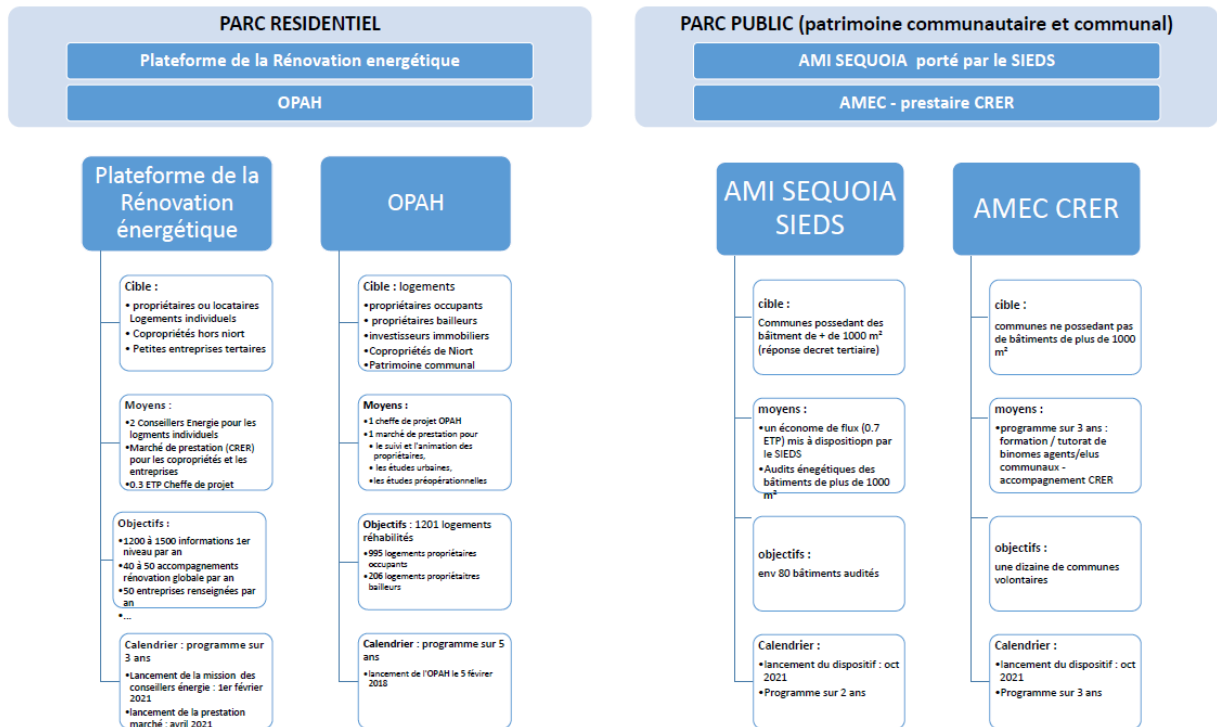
PARC RESIDENTIEL

Plateforme de la Rénovation energétique

OPAH

PARC PUBLIC (patrimoine communautaire et communal)

AMI SEQUOIA porté par le SIEDS

AMEC - prestaire CRER

Plateforme de la Rénovation énergétique

Cible :
• propriétaires ou locataires Logements individuels
• Copropriétés hors niort
• Petites entreprises tertaires

Moyens :
•2 Conseillers Energie pour les logements individuels
•Marché de prestation (CRER) pour les copropriétés et les entreprises
•0.3 ETP Cheffe de projet

Objectifs :
•1200 à 1500 informations 1er niveau par an
•40 à 50 accompagnements rénovation globale par an
•50 entreprises renseignées par an
•...

Calendrier : programme sur 3 ans
•Lancement de la mission des conseillers énergie : 1er février 2021
•lancement de la prestation marché : avril 2021

OPAH

Cible : logements
•propriétaires occupants
• propriétaires bailleurs
•investisseurs immobiliers
•Copropriétés de Niort
•Patrimoine communal

Moyens :
•1 cheffe de projet OPAH
•1 marché de prestation pour
• le suivi et l'animation des propriétaires,
• les études urbaines,
•les études préopérationnelles

Objectifs : 1201 logements réhabilités
•995 logements propriétaires occupants
•206 logements propriétaitres bailleurs

Calendrier : programme sur 5 ans
•lancement de l'OPAH le 5 févirer 2018

AMI SEQUOIA SIEDS

cible :
Communes possedant des bâitment de + de 1000 m² (réponse decret tertiaire)

moyens :
•un économe de flux (0.7 ETP) mis à dispositiopn par le SIEDS
•Audits énégétiques des bâtiments de plus de 1000 m²

objectifs :
env 80 bâtiments audités

Calendrier :
•lancement du dispositif : oct 2021
•Programme sur 2 ans

AMEC CRER

cible :
communes ne possedant pas de bâtiments de plus de 1000 m²

moyens :
•programme sur 3 ans : formation / tutorat de binomes agents/elus communaux - accompagnement CRER

objectifs :
une dizaine de communes volontaires

Calendrier :
•lancement du dispositif : oct 2021
•Programme sur 3 ans